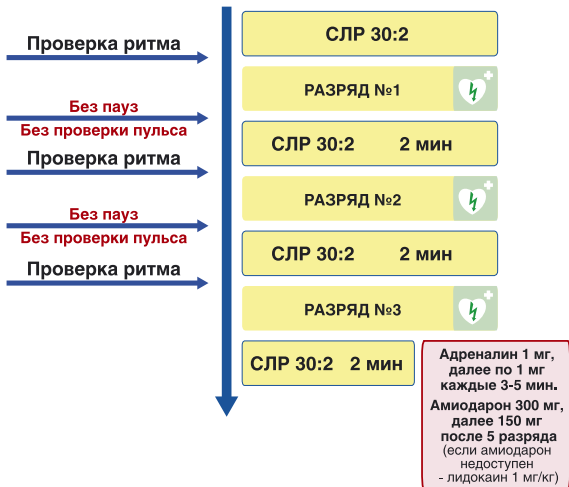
Проверка ритма

СЛР 30:2

РАЗРЯД №1

Без пауз
Без проверки пульса

СЛР 30:2 2 мин

Проверка ритма

РАЗРЯД №2

Без пауз
Без проверки пульса

СЛР 30:2 2 мин

Проверка ритма

РАЗРЯД №3

СЛР 30:2 2 мин

Адреналин 1 мг, далее по 1 мг каждые 3-5 мин.
Амиодарон 300 мг, далее 150 мг после 5 разряда (если амиодарон недоступен - лидокаин 1 мг/кг)